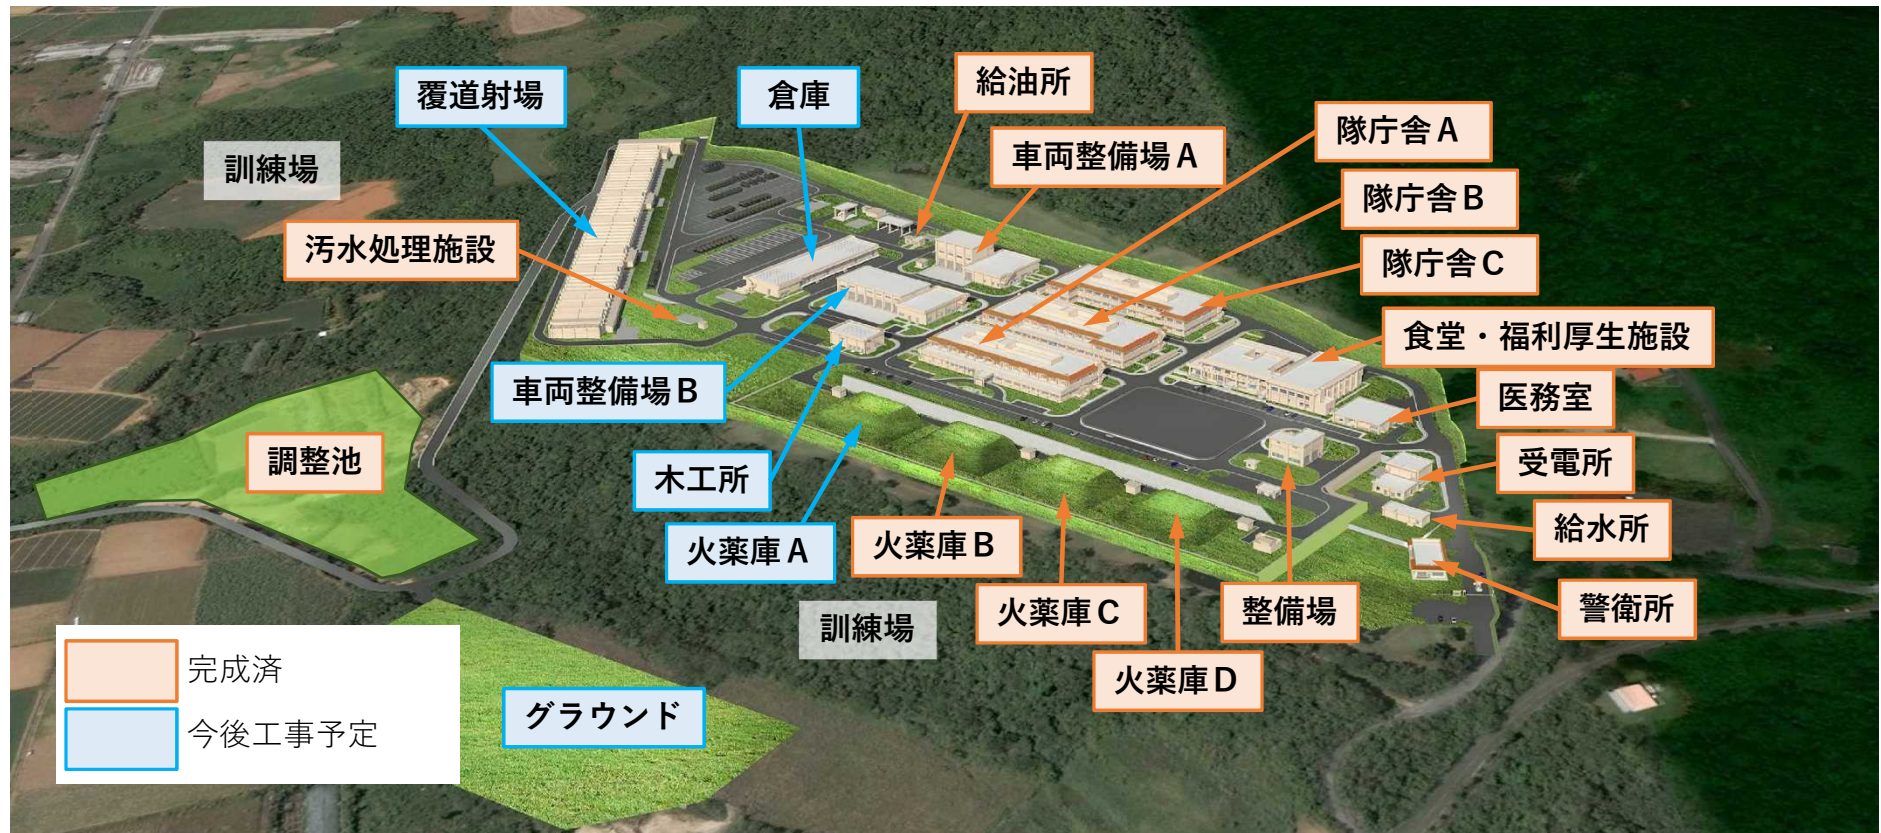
覆道射場
倉庫
給油所
隊庁舎Ａ
車両整備場Ａ
隊庁舎Ｂ
訓練場
汚水処理施設
隊庁舎Ｃ
食堂・福利厚生施設
車両整備場Ｂ
医務室
調整池
木工所
受電所
給水所
火薬庫Ａ
火薬庫Ｂ
警衛所
火薬庫Ｃ
整備場
訓練場
火薬庫Ｄ
完成済
今後工事予定
グラウンド